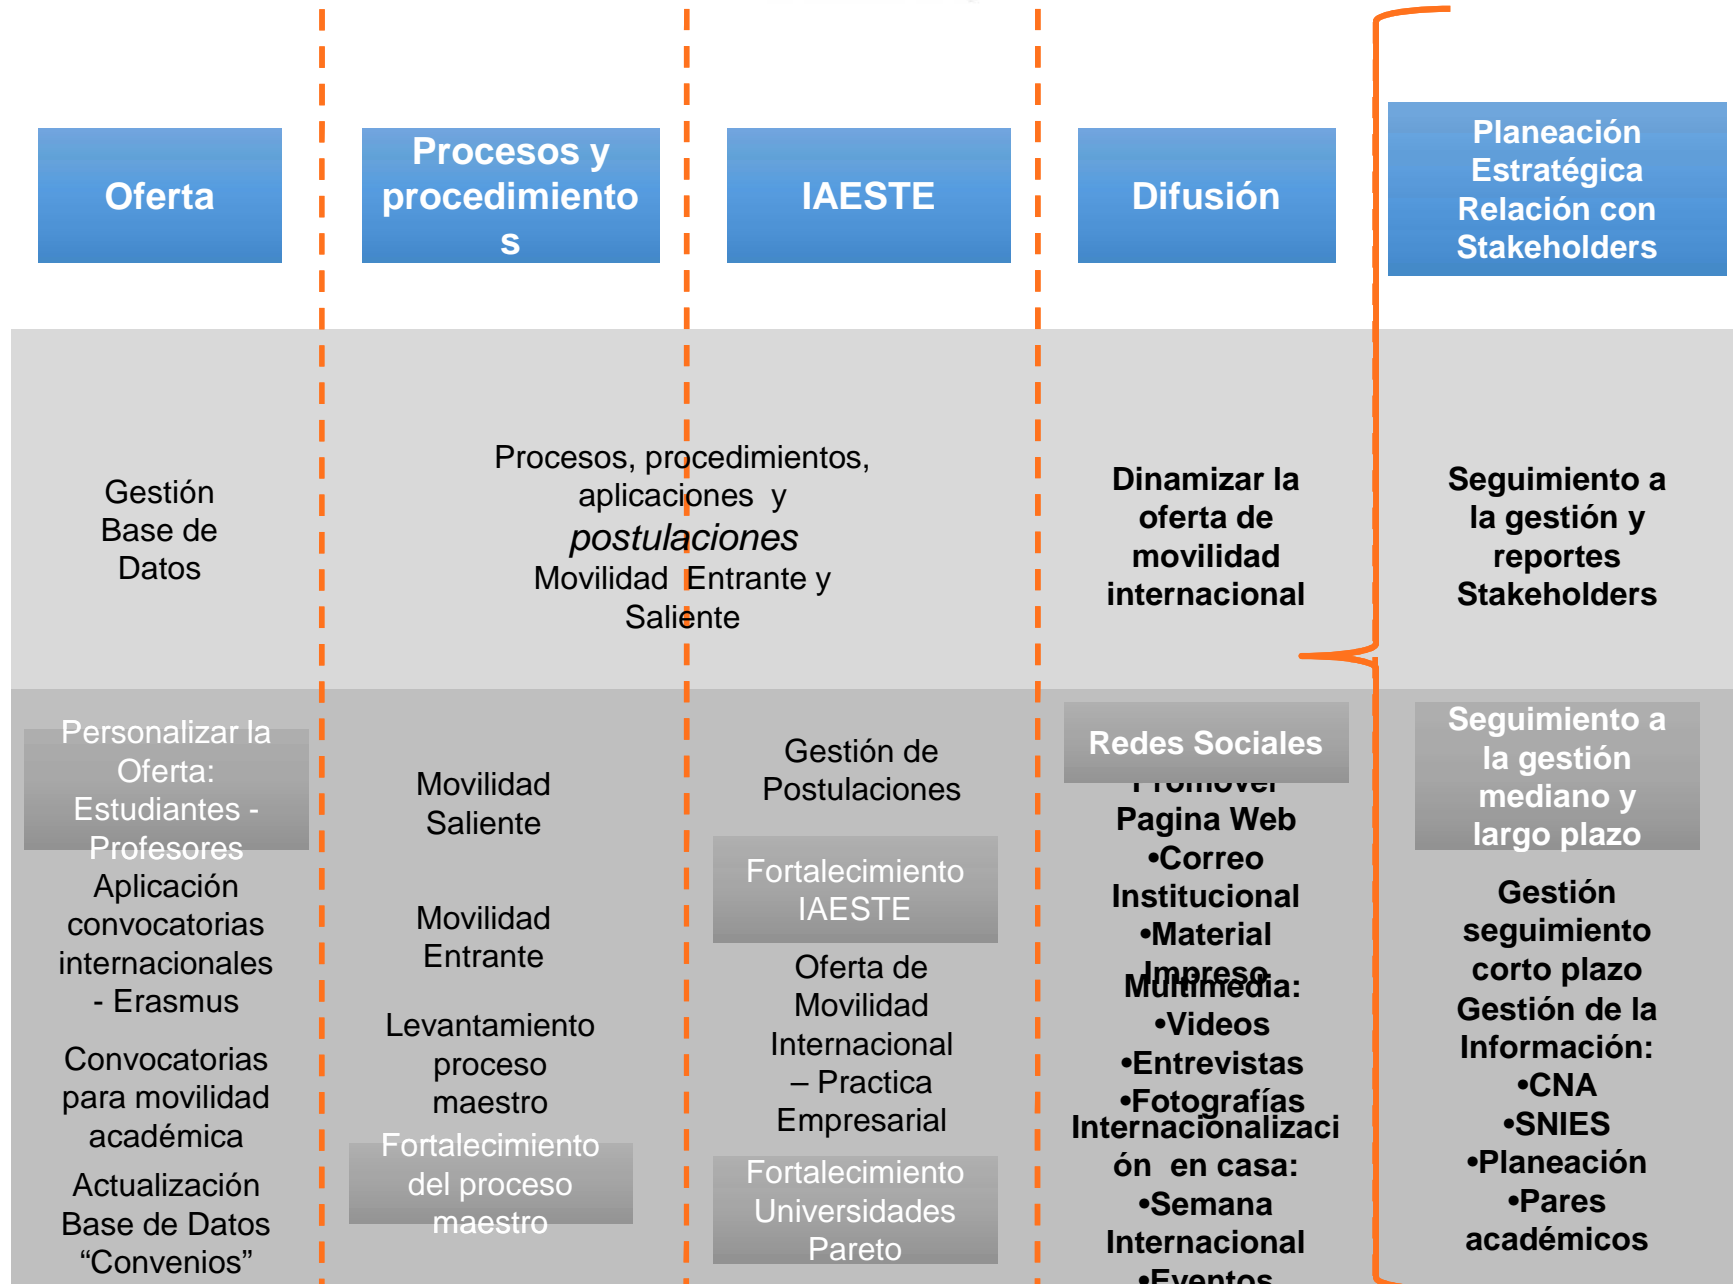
Oferta

Procesos y procedimientos

IAESTE

Difusión

Planeación Estratégica Relación con Stakeholders

Gestión Base de Datos

Procesos, procedimientos, aplicaciones y *postulaciones* Movilidad Entrante y Saliente

Dinamizar la oferta de movilidad internacional

Seguimiento a la gestión y reportes Stakeholders

Personalizar la Oferta: Estudiantes - Profesores

Aplicación convocatorias internacionales - Erasmus

Convocatorias para movilidad académica

Actualización Base de Datos "Convenios"

Movilidad Saliente

Movilidad Entrante

Levantamiento proceso maestro

Fortalecimiento del proceso maestro

Gestión de Postulaciones

Fortalecimiento IAESTE

Oferta de Movilidad Internacional – Practica Empresarial

Fortalecimiento Universidades Pareto

Redes Sociales

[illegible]
Pagina Web
•Correo Institucional
•Material Impreso
Multimedia:
•Videos
•Entrevistas
•Fotografías
Internacionalización en casa:
•Semana Internacional
•Eventos

Seguimiento a la gestión mediano y largo plazo

Gestión seguimiento corto plazo
Gestión de la Información:
•CNA
•SNIES
•Planeación
•Pares académicos